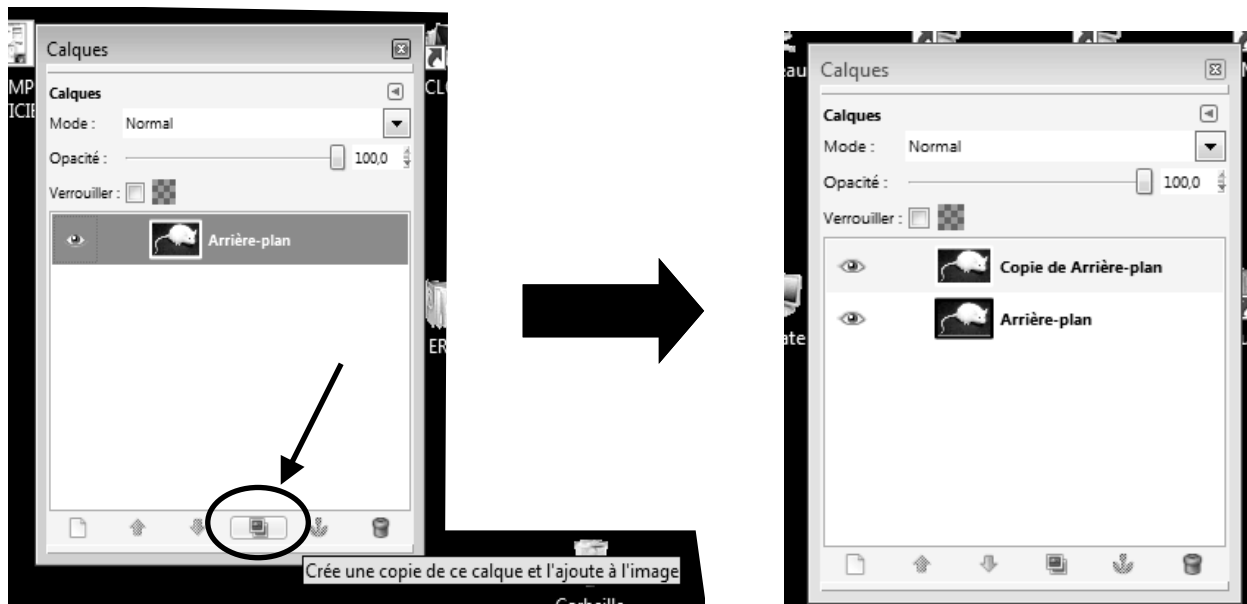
MP
ICIE
Calques
Calques
Mode : Normal
Opacité : 100,0
Verrouiller :
Arrière-plan
CL
ER
Crée une copie de ce calque et l'ajoute à l'image
Corbeille

au
Calques
Calques
Mode : Normal
Opacité : 100,0
Verrouiller :
Copie de Arrière-plan
Arrière-plan
ate